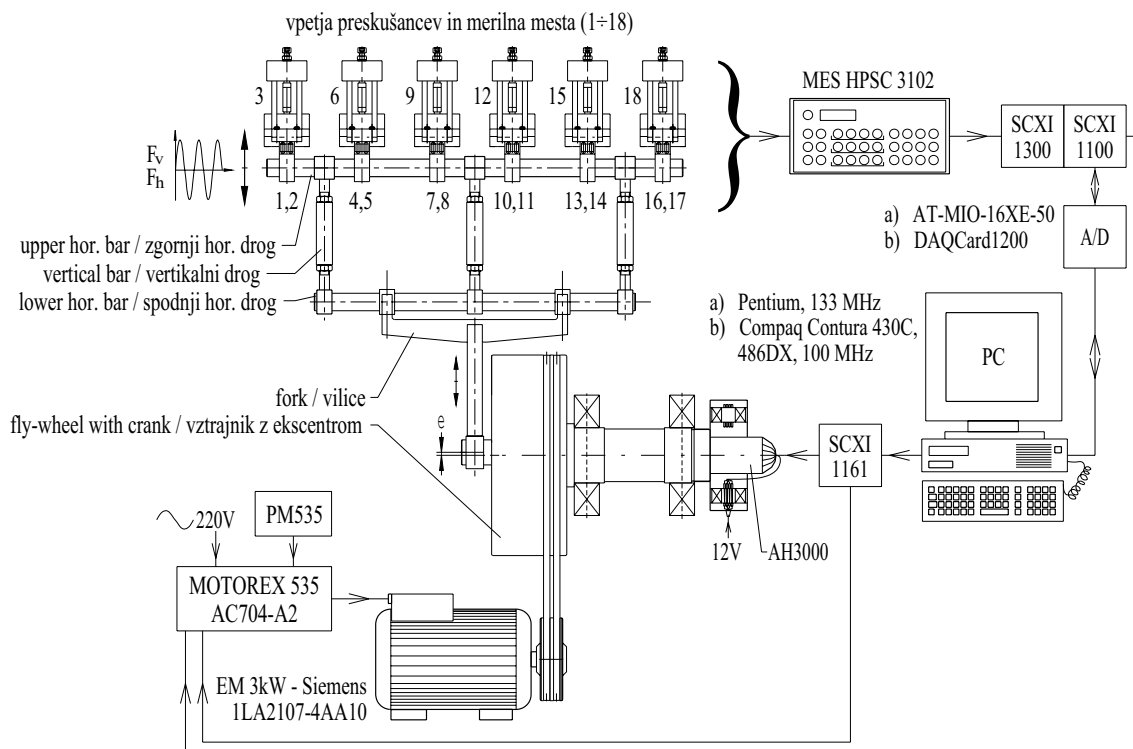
vpetja preskušancev in merilna mesta (1÷18)

3
6
9
12
15
18

$F_v$
$F_h$

1,2
4,5
7,8
10,11
13,14
16,17

MES HPSC 3102

SCXI 1300
SCXI 1100

a) AT-MIO-16XE-50
b) DAQCard1200

A/D

upper hor. bar / zgornji hor. drog
vertical bar / vertikalni drog
lower hor. bar / spodnji hor. drog

a) Pentium, 133 MHz
b) Compaq Contura 430C, 486DX, 100 MHz

PC

fork / vilice
fly-wheel with crank / vztrajnik z ekscentrom

e

SCXI 1161

220V
PM535

MOTOREX 535
AC704-A2

12V
AH3000

EM 3kW - Siemens
1LA2107-4AA10